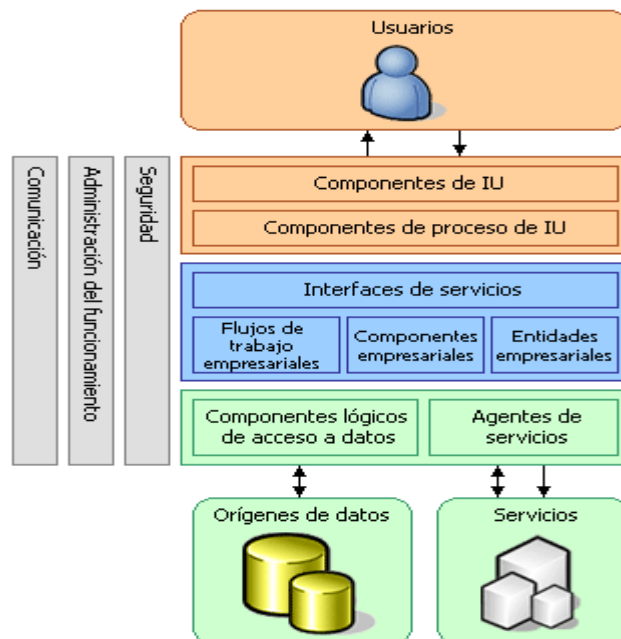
Usuarios

Comunicación

Administración del funcionamiento

Seguridad

Componentes de IU

Componentes de proceso de IU

Interfaces de servicios

Flujos de trabajo empresariales

Componentes empresariales

Entidades empresariales

Componentes lógicos de acceso a datos

Agentes de servicios

Orígenes de datos

Servicios